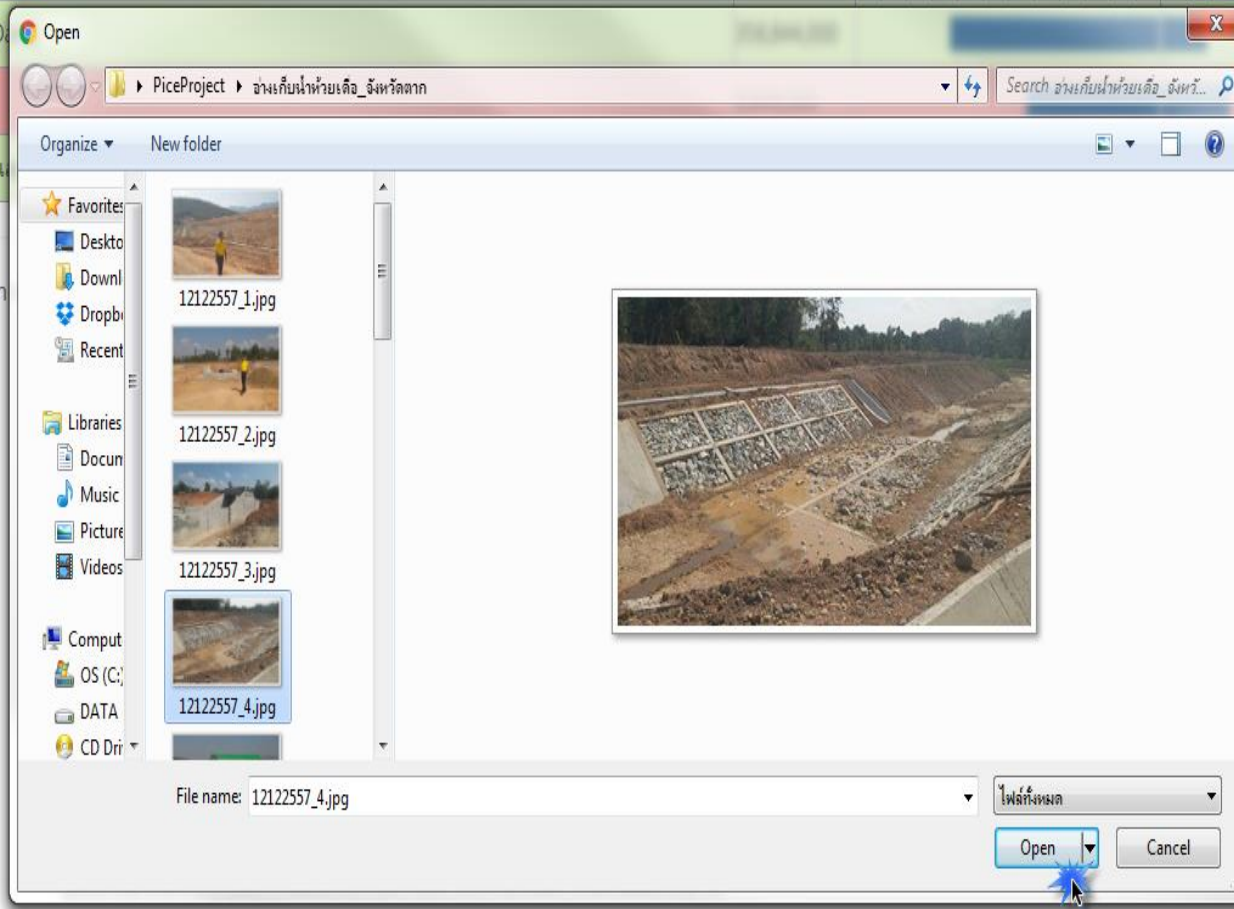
Open

PiceProject ▸ อ่างเก็บน้ำห้วยเดือ_จังหวัดตาก

Search อ่างเก็บน้ำห้วยเดือ_จังหวั...

Organize ▾ New folder

Favorites
Deskto
Downl
Dropb
Recent

Libraries
Docun
Music
Picture
Videos

Comput
OS (C:)
DATA
CD Dri

12122557_1.jpg
12122557_2.jpg
12122557_3.jpg
12122557_4.jpg

File name: 12122557_4.jpg

ไฟล์ทั้งหมด

Open

Cancel